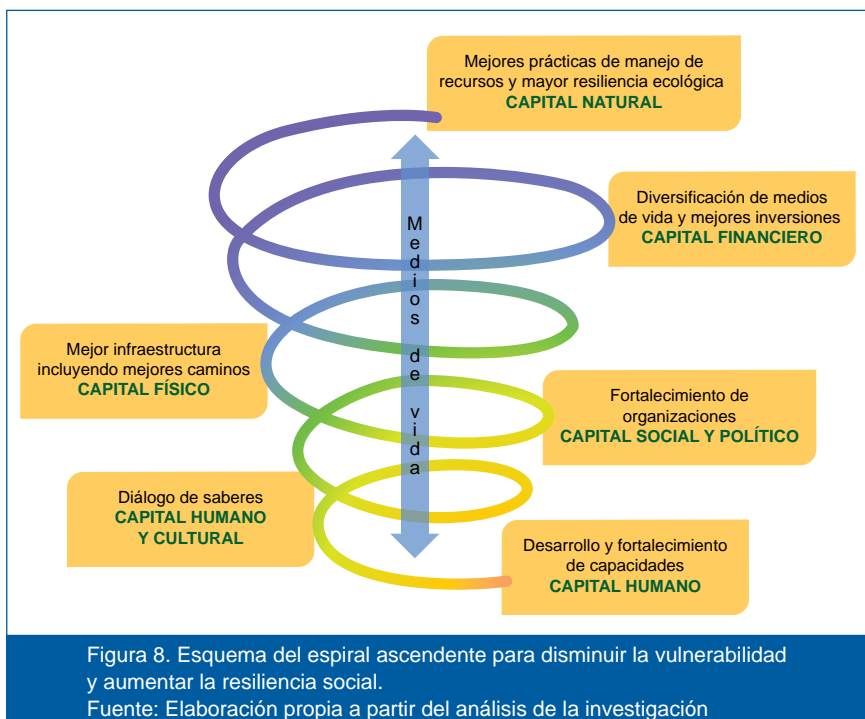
Mejores prácticas de manejo de recursos y mayor resiliencia ecológica
CAPITAL NATURAL

Diversificación de medios de vida y mejores inversiones
CAPITAL FINANCIERO

Medios de vida

Mejor infraestructura incluyendo mejores caminos
CAPITAL FÍSICO

Fortalecimiento de organizaciones
CAPITAL SOCIAL Y POLÍTICO

Diálogo de saberes
CAPITAL HUMANO Y CULTURAL

Desarrollo y fortalecimiento de capacidades
CAPITAL HUMANO

Figura 8. Esquema del espiral ascendente para disminuir la vulnerabilidad y aumentar la resiliencia social.
Fuente: Elaboración propia a partir del análisis de la investigación